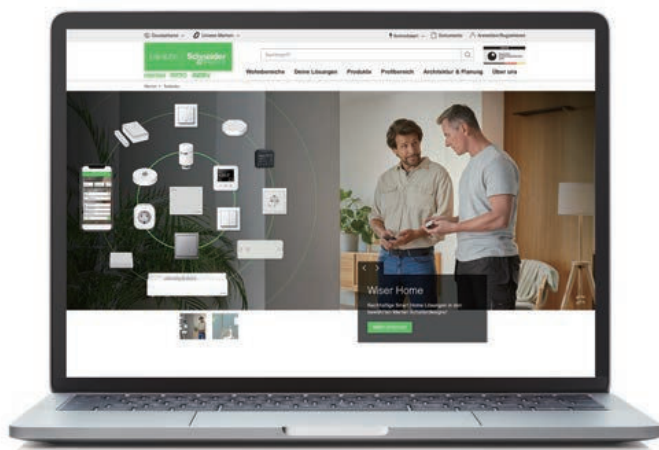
Deutschland · Unsere Marken · Kontaktieren · Dokumente · Anmelden/Registrieren

Schneider Electric

Suchbegriff

Wohnbereiche Deine Lösungen Produkte Profibereich Architektur & Planung Über uns

Wiser Home

Nachhaltige Smart Home Lösungen in den bewährten Merten Schalterdesigns!

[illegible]